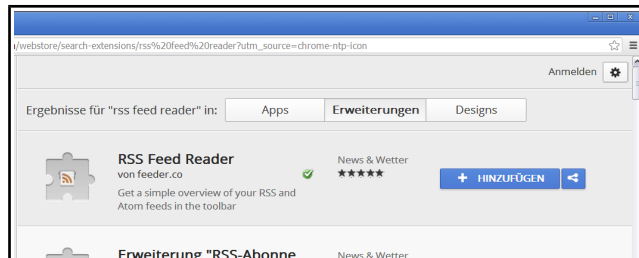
/webstore/search-extensions/rss%20feed%20reader?utm_source=chrome-ntp-icon

Anmelden

Ergebnisse für "rss feed reader" in: Apps Erweiterungen Designs

RSS Feed Reader
von feeder.co
Get a simple overview of your RSS and Atom feeds in the toolbar

News & Wetter
★★★★★

+ HINZUFÜGEN

Erweiterung "RSS-Abonne

News & Wetter